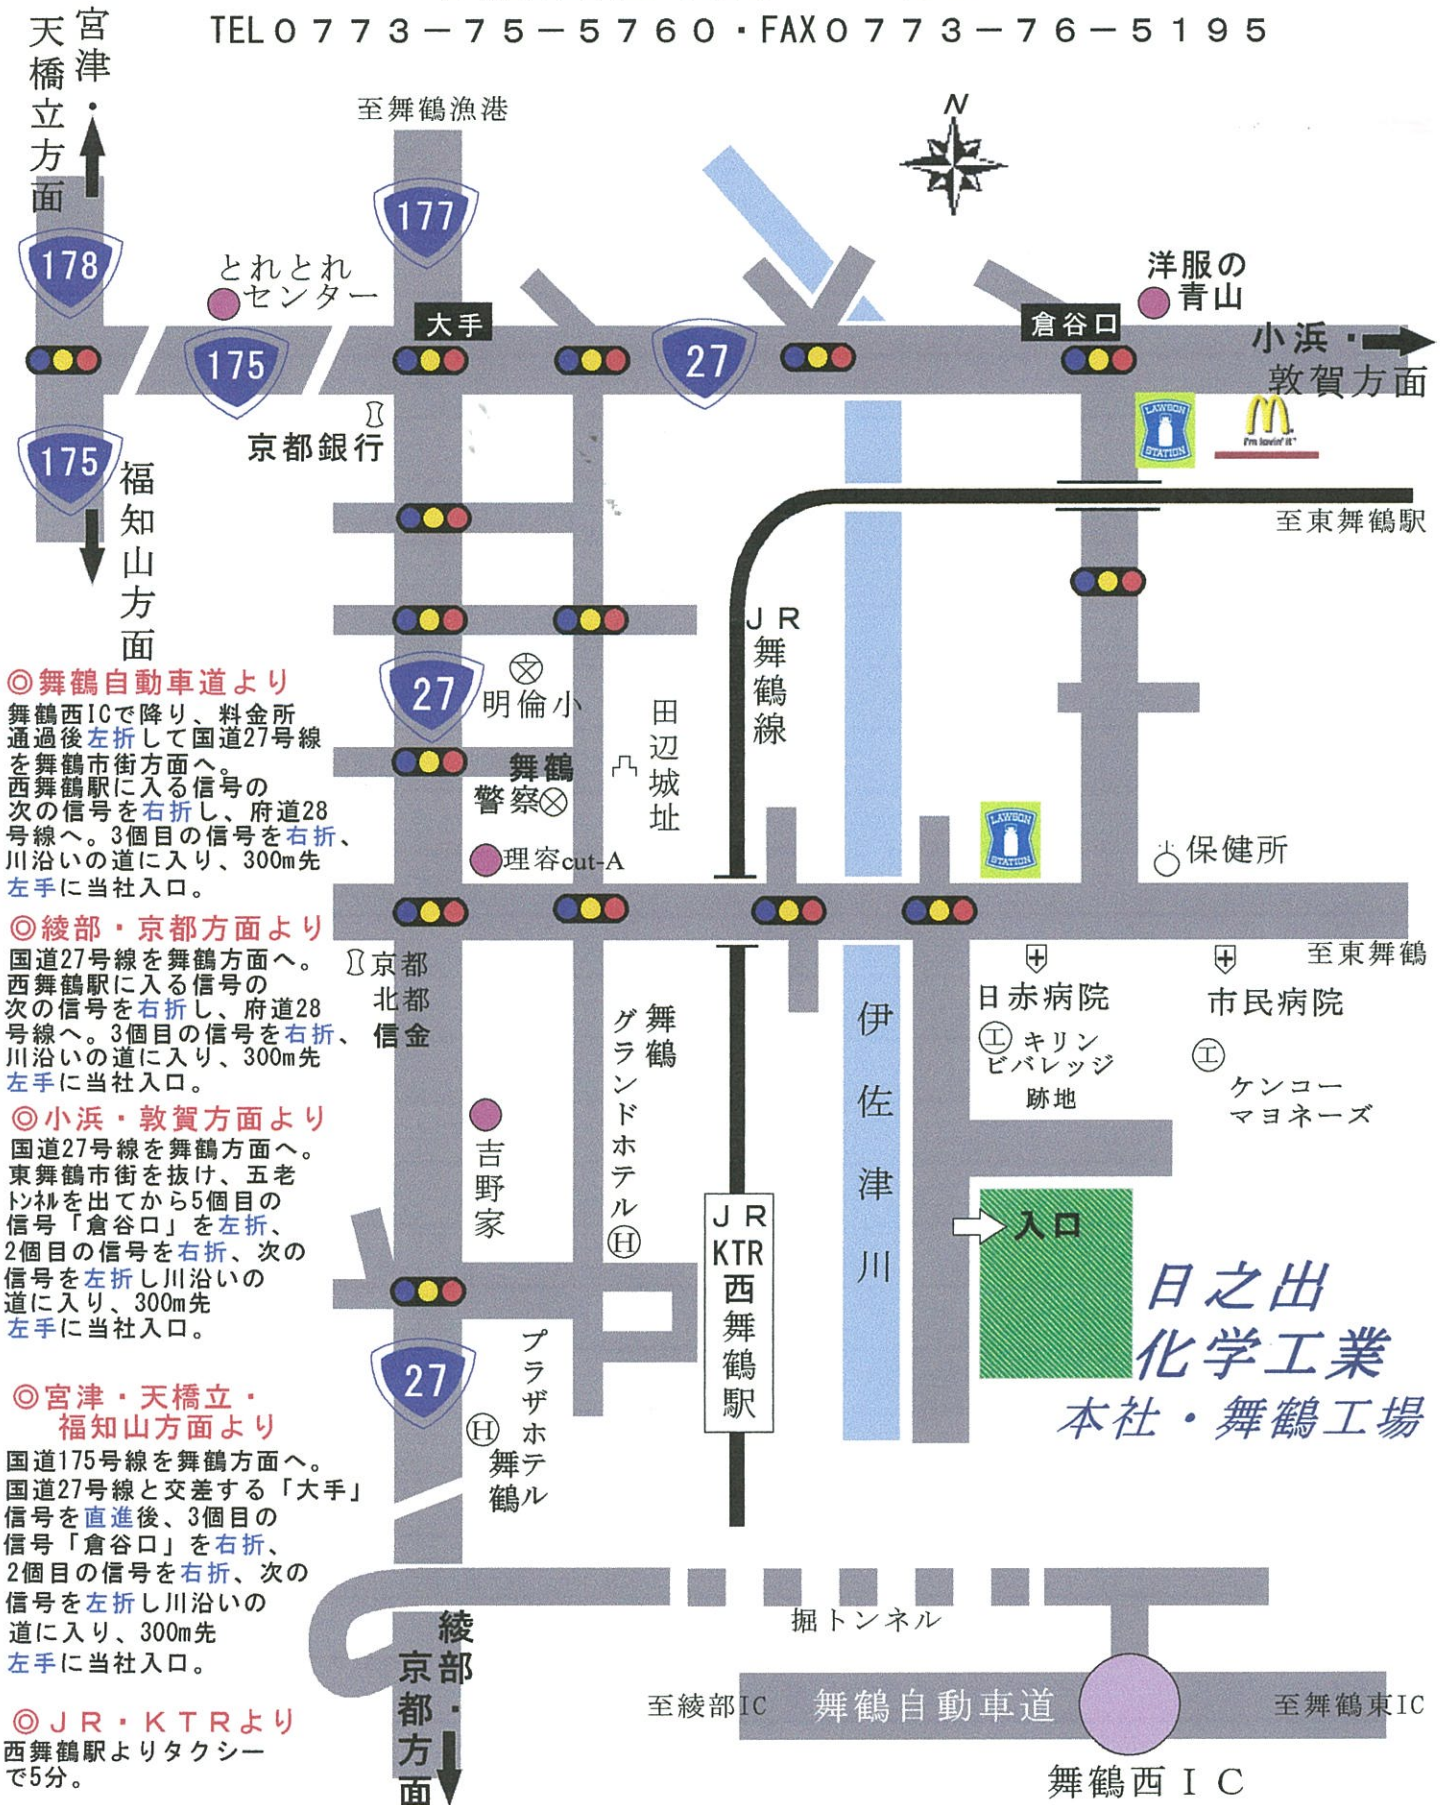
TEL０７７３－７５－５７６０・FAX０７７３－７６－５１９５

宮津・天橋立方面

至舞鶴漁港

N

177

178

とれとれセンター

洋服の青山

大手

倉谷口

175

27

小浜・敦賀方面

京都銀行

175

福知山方面

至東舞鶴駅

JR舞鶴線

27

明倫小

田辺城址

舞鶴警察

理容cut-A

保健所

京都北都信金

至東舞鶴

日赤病院

市民病院

舞鶴グランドホテル

伊佐津川

キリンビバレッジ跡地

ケンコーマヨネーズ

吉野家

JR KTR西舞鶴駅

入口

日之出化学工業

本社・舞鶴工場

27

プラザホテル舞鶴

◎舞鶴自動車道より
舞鶴西ICで降り、料金所通過後左折して国道27号線を舞鶴市街方面へ。西舞鶴駅に入る信号の次の信号を右折し、府道28号線へ。3個目の信号を右折、川沿いの道に入り、300m先左手に当社入口。

◎綾部・京都方面より
国道27号線を舞鶴方面へ。西舞鶴駅に入る信号の次の信号を右折し、府道28号線へ。3個目の信号を右折、川沿いの道に入り、300m先左手に当社入口。

◎小浜・敦賀方面より
国道27号線を舞鶴方面へ。東舞鶴市街を抜け、五老トンネルを出てから5個目の信号「倉谷口」を左折、2個目の信号を右折、次の信号を左折し川沿いの道に入り、300m先左手に当社入口。

◎宮津・天橋立・福知山方面より
国道175号線を舞鶴方面へ。国道27号線と交差する「大手」信号を直進後、3個目の信号「倉谷口」を右折、2個目の信号を右折、次の信号を左折し川沿いの道に入り、300m先左手に当社入口。

◎ＪＲ・ＫＴＲより
西舞鶴駅よりタクシーで5分。

綾部・京都方面

掘トンネル

至綾部IC

舞鶴自動車道

至舞鶴東IC

舞鶴西ＩＣ